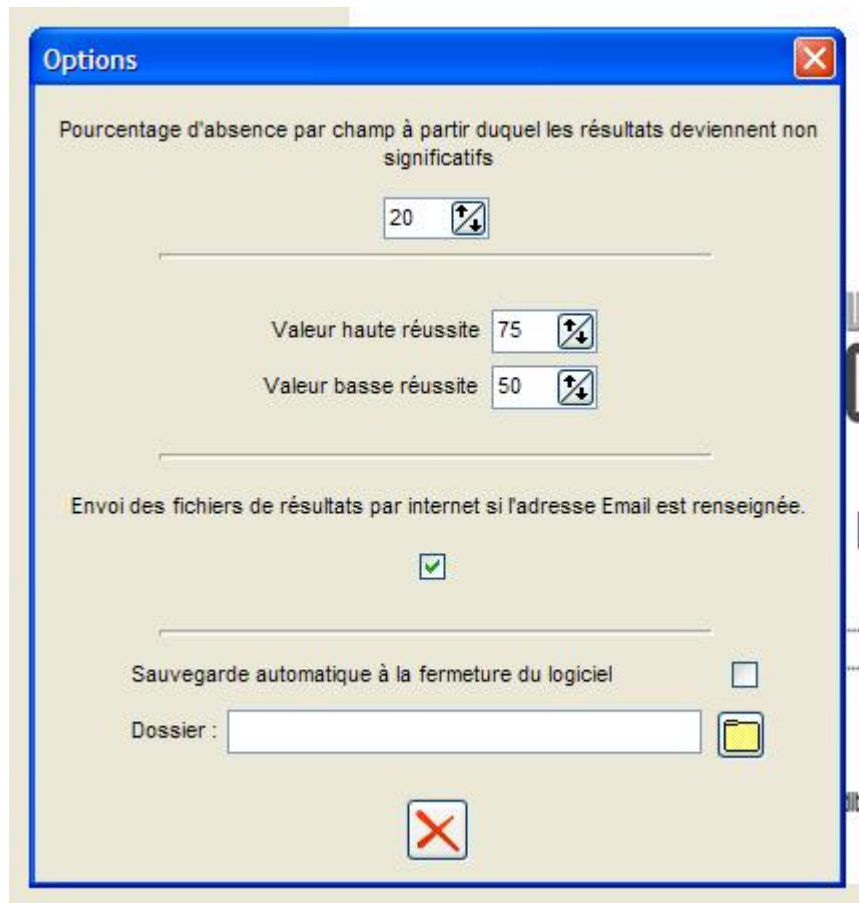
Options

Pourcentage d'absence par champ à partir duquel les résultats deviennent non significatifs

20

Valeur haute réussite 75

Valeur basse réussite 50

Envoi des fichiers de résultats par internet si l'adresse Email est renseignée.

Sauvegarde automatique à la fermeture du logiciel

Dossier :